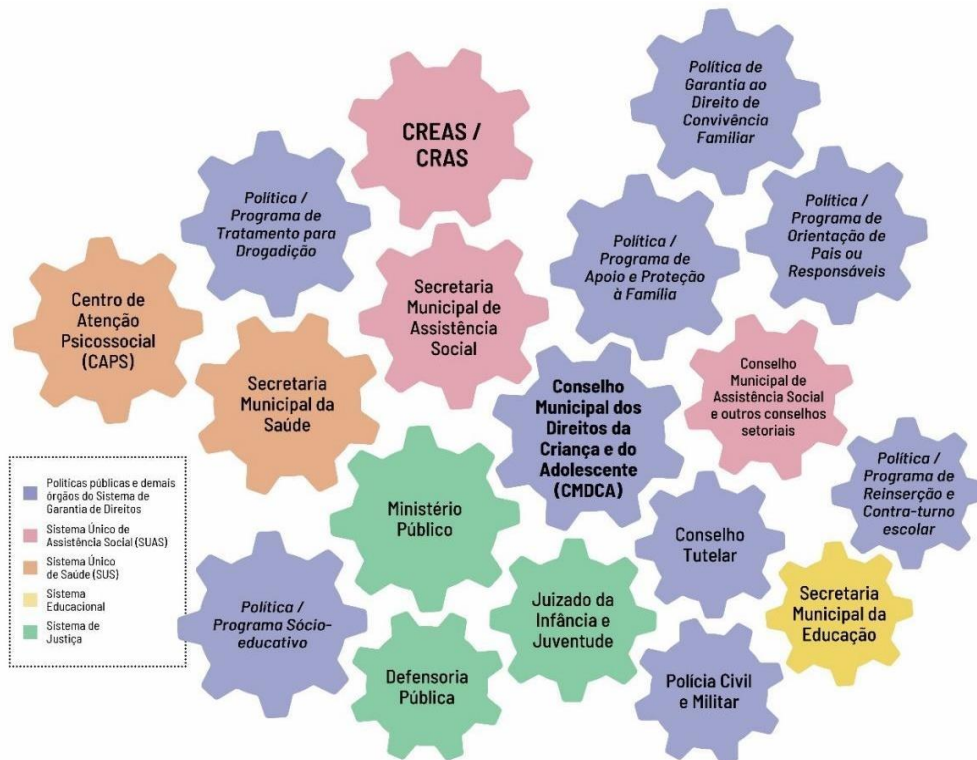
Política de Garantia ao Direito de Convivência Familiar

CREAS / CRAS

Política / Programa de Tratamento para Drogadição

Política / Programa de Apoio e Proteção à Família

Política / Programa de Orientação de Pais ou Responsáveis

Centro de Atenção Psicossocial (CAPS)

Secretaria Municipal de Assistência Social

Secretaria Municipal da Saúde

Conselho Municipal dos Direitos da Criança e do Adolescente (CMDCA)

Conselho Municipal de Assistência Social e outros conselhos setoriais

Política / Programa de Reinserção e Contra-turno escolar

Políticas públicas e demais órgãos do Sistema de Garantia de Direitos

Sistema Único de Assistência Social (SUAS)

Sistema Único de Saúde (SUS)

Sistema Educacional

Sistema de Justiça

Ministério Público

Conselho Tutelar

Secretaria Municipal da Educação

Política / Programa Sócio-educativo

Juizado da Infância e Juventude

Defensoria Pública

Polícia Civil e Militar